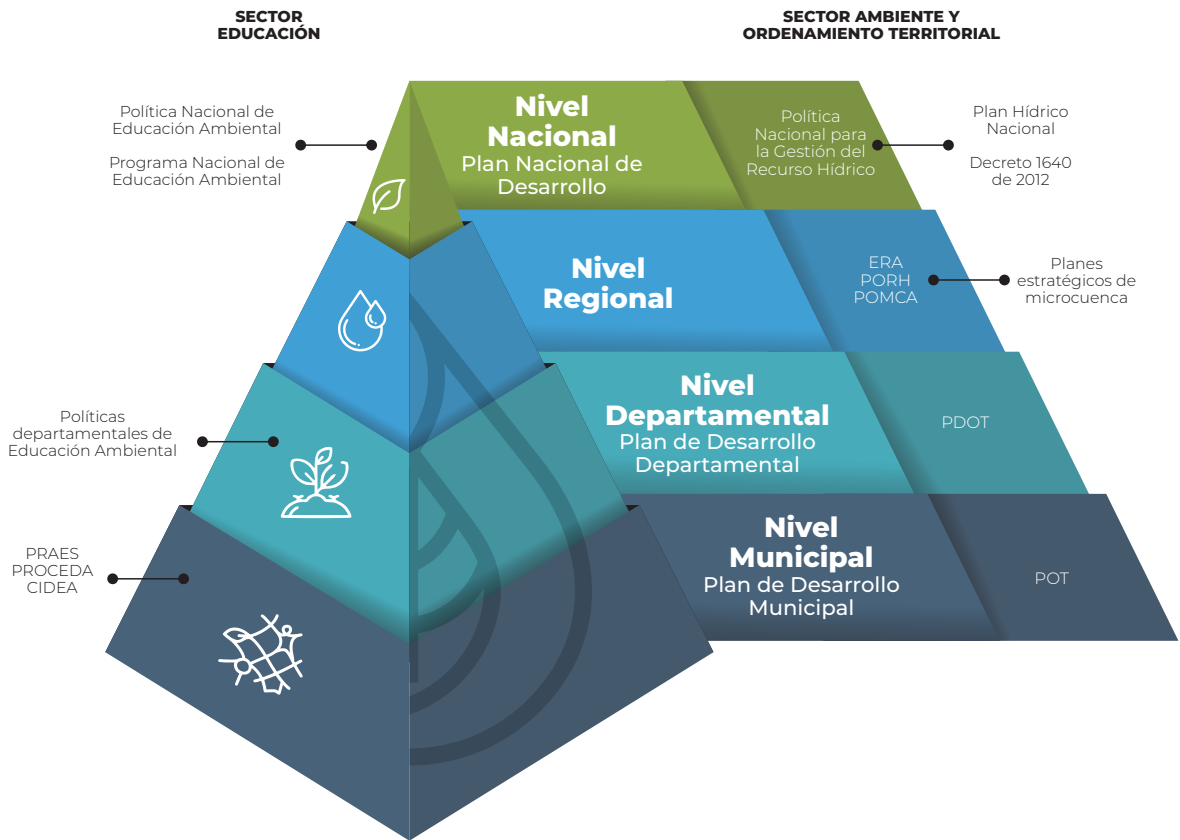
SECTOR EDUCACIÓN

SECTOR AMBIENTE Y ORDENAMIENTO TERRITORIAL

Política Nacional de Educación Ambiental

Programa Nacional de Educación Ambiental

Nivel Nacional
Plan Nacional de Desarrollo

Política Nacional para la Gestión del Recurso Hídrico

Plan Hídrico Nacional

Decreto 1640 de 2012

Nivel Regional

ERA
PORH
POMCA

Planes estratégicos de microcuenca

Políticas departamentales de Educación Ambiental

Nivel Departamental
Plan de Desarrollo Departamental

PDOT

PRAES
PROCEDA
CIDEA

Nivel Municipal
Plan de Desarrollo Municipal

POT